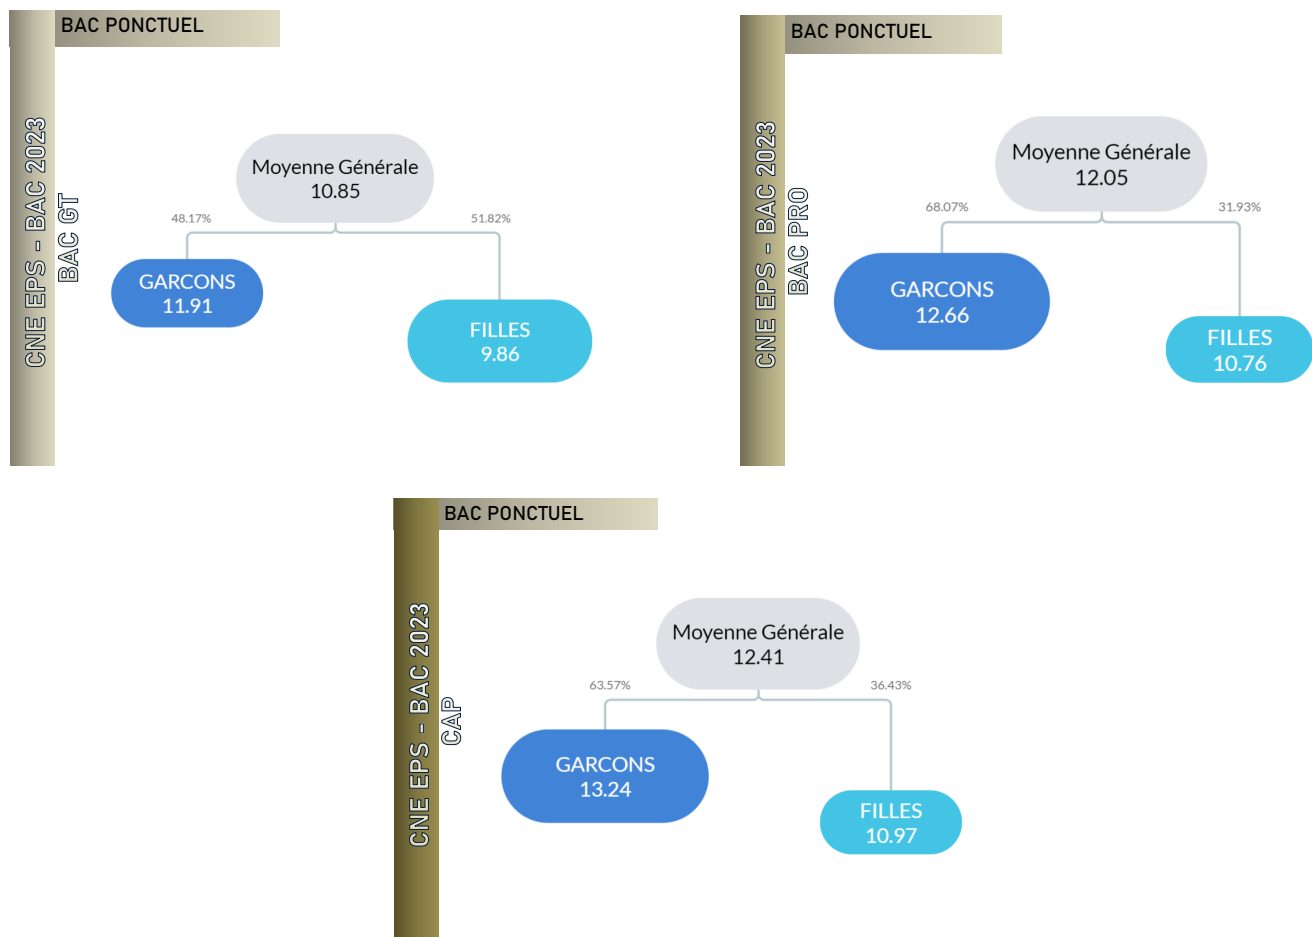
BAC PONCTUEL

CNE EPS - BAC 2023
BAC GT

Moyenne Générale
10.85

48.17%

51.82%

GARCONS
11.91

FILLES
9.86

BAC PONCTUEL

CNE EPS - BAC 2023
BAC PRO

Moyenne Générale
12.05

68.07%

31.93%

GARCONS
12.66

FILLES
10.76

BAC PONCTUEL

CNE EPS - BAC 2023
CAP

Moyenne Générale
12.41

63.57%

36.43%

GARCONS
13.24

FILLES
10.97